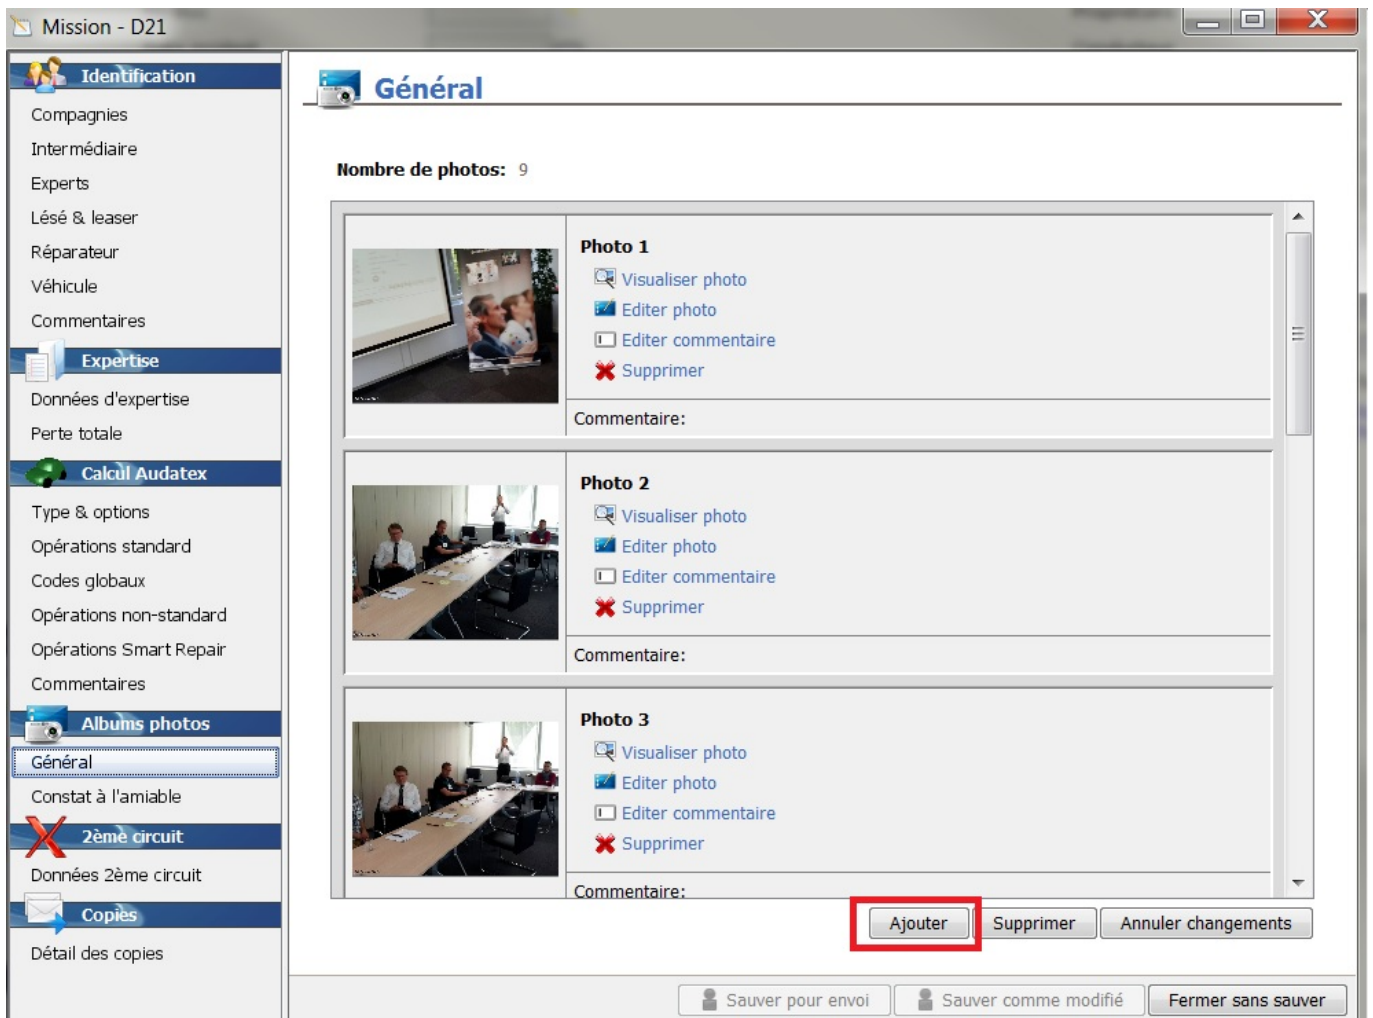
Mission - D21

Identification
Compagnies
Intermédiaire
Experts
Lésé & leaser
Réparateur
Véhicule
Commentaires

Expertise
Données d'expertise
Perte totale

Calcul Audatex
Type & options
Opérations standard
Codes globaux
Opérations non-standard
Opérations Smart Repair
Commentaires

Albums photos
Général
Constat à l'amiable

2ème circuit
Données 2ème circuit

Copies
Détail des copies

Général

Nombre de photos: 9

Photo 1
Visualiser photo
Editer photo
Editer commentaire
Supprimer
Commentaire:

Photo 2
Visualiser photo
Editer photo
Editer commentaire
Supprimer
Commentaire:

Photo 3
Visualiser photo
Editer photo
Editer commentaire
Supprimer
Commentaire:

Ajouter
Supprimer
Annuler changements

Sauver pour envoi
Sauver comme modifié
Fermer sans sauver